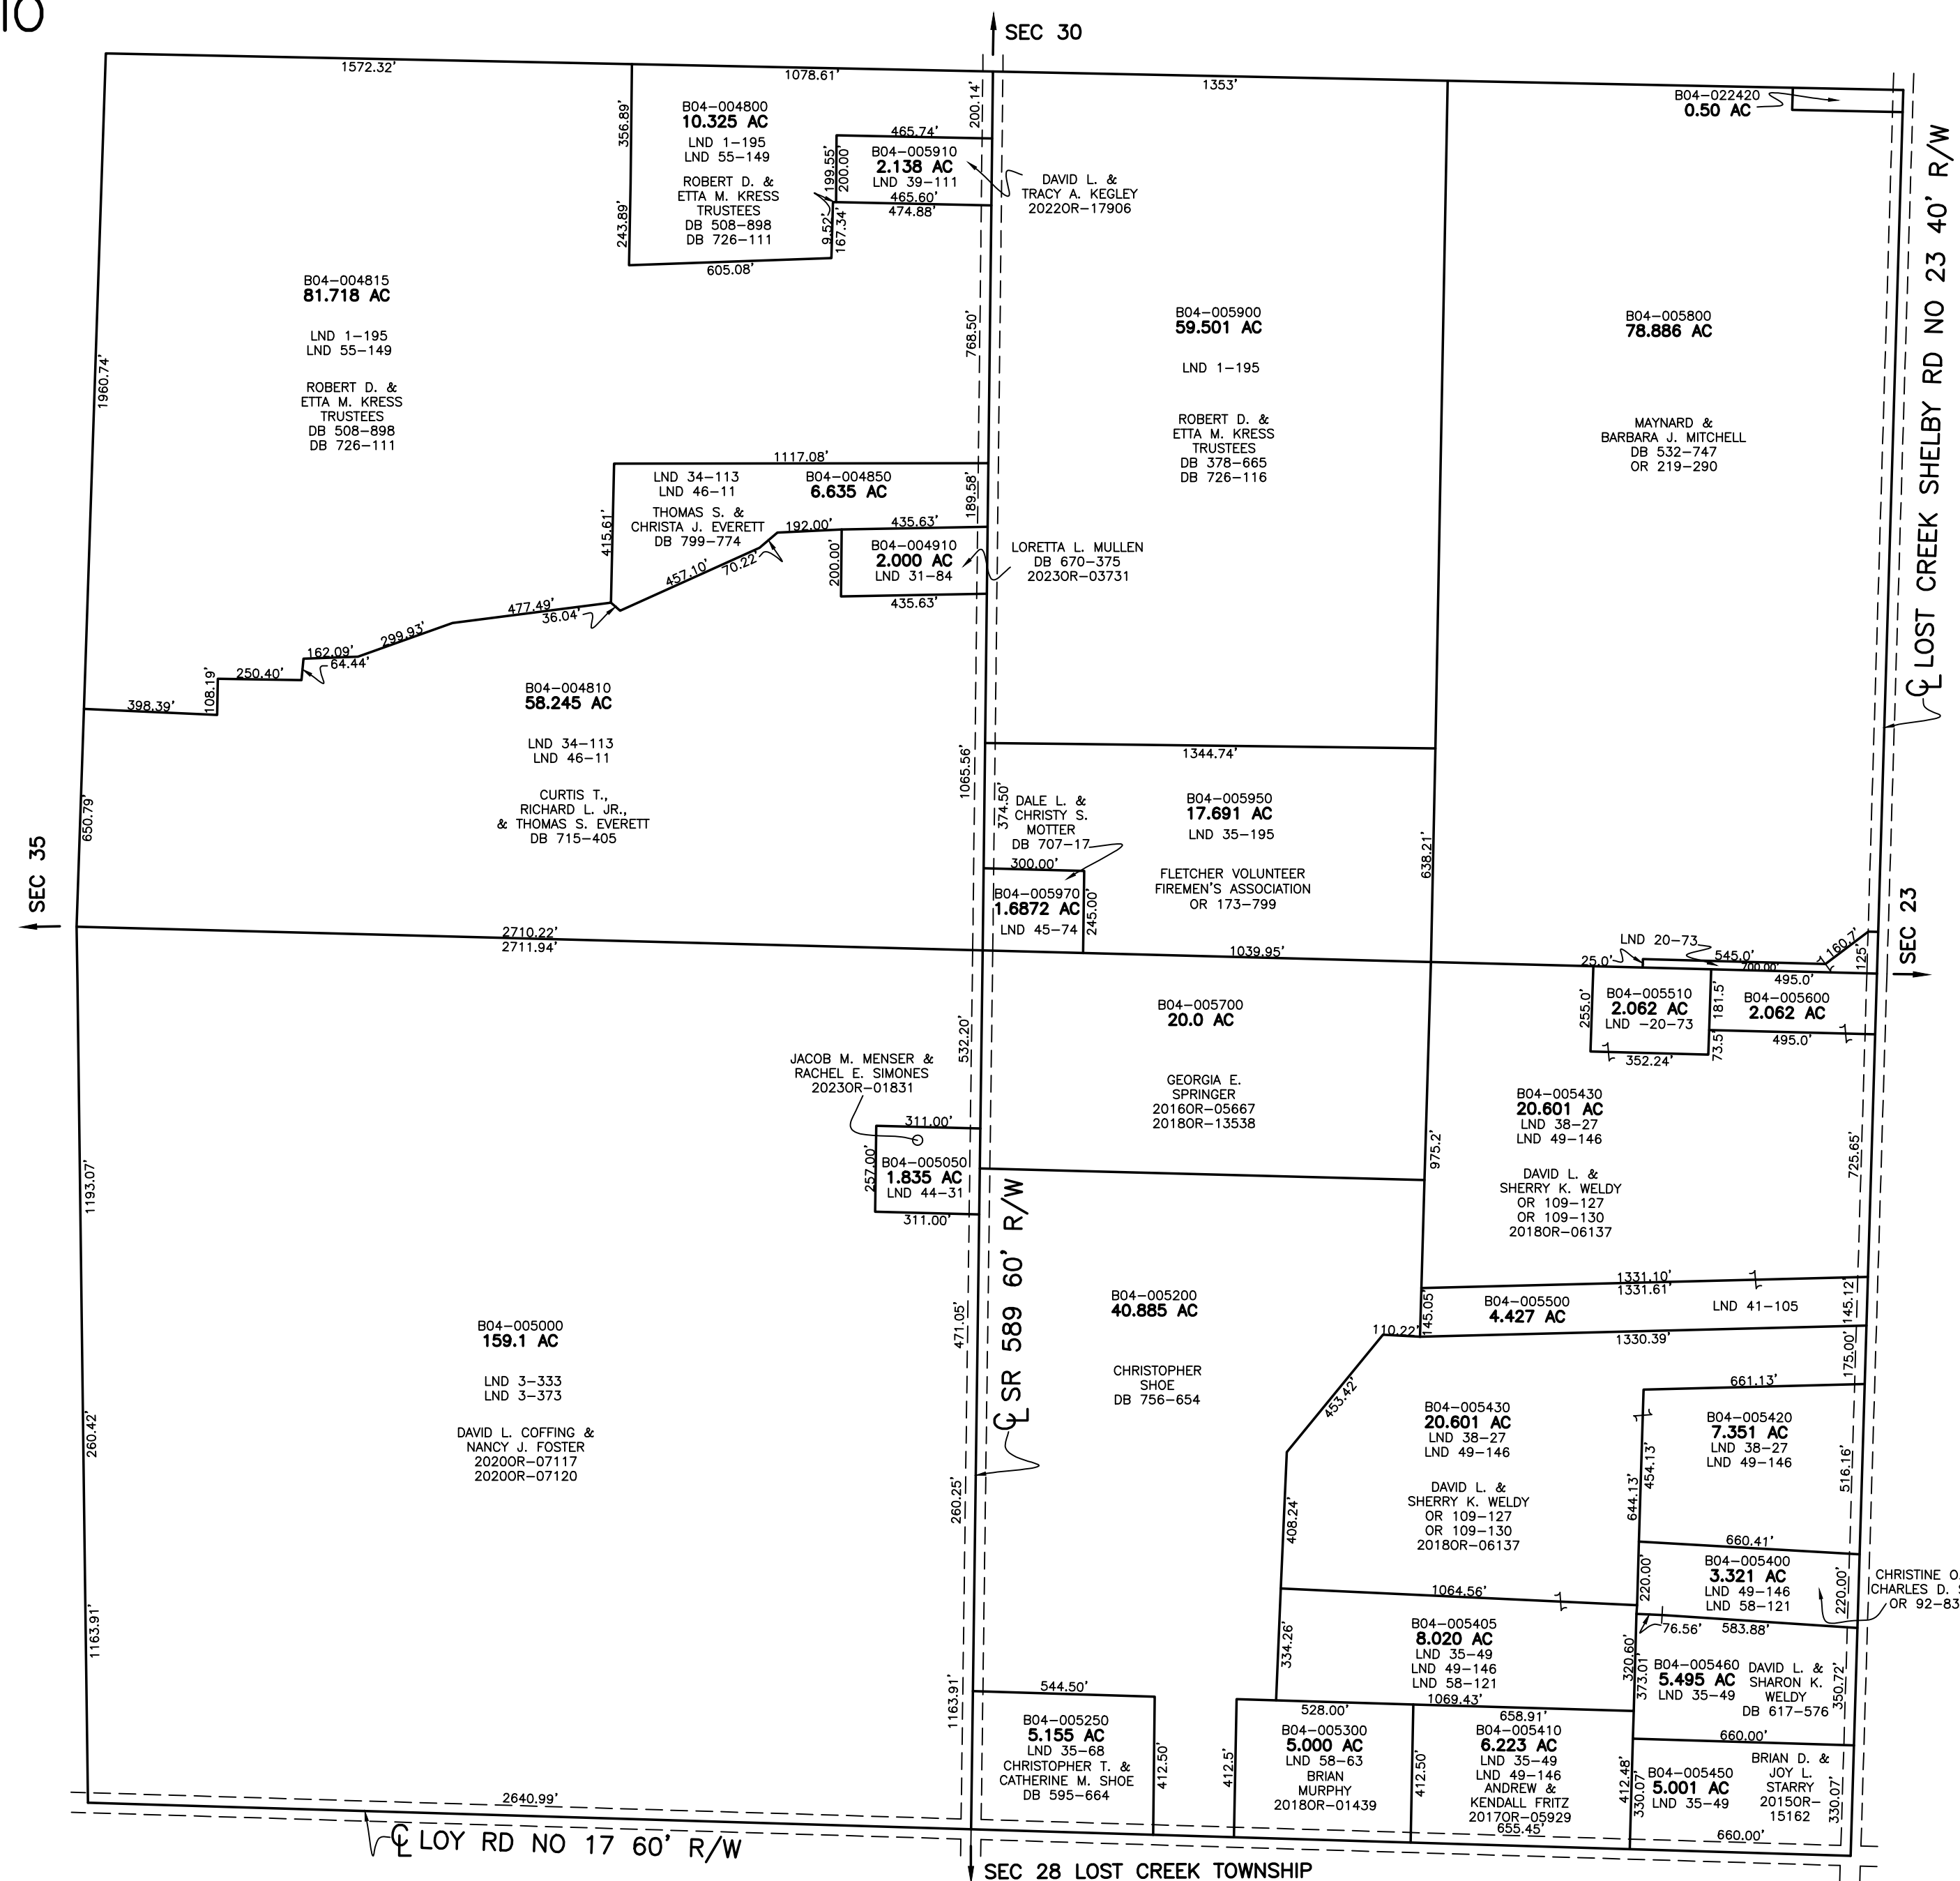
10

SEC 30

1572.32'
1078.61'
1353'

B04-004800
10.325 AC
LND 1-195
LND 55-149
ROBERT D. &
ETTA M. KRESS
TRUSTEES
DB 508-898
DB 726-111
356.89'
243.89'
605.08'

465.74'
B04-005910
2.138 AC
LND 39-111
465.60'
474.88'
199.55'
200.00'
9.52'
167.34'
200.14'

DAVID L. &
TRACY A. KEGLEY
2022OR-17906

B04-022420
0.50 AC

Ȼ LOST CREEK SHELBY RD NO 23 40' R/W

B04-004815
81.718 AC
LND 1-195
LND 55-149
ROBERT D. &
ETTA M. KRESS
TRUSTEES
DB 508-898
DB 726-111
1960.74'

768.50'

B04-005900
59.501 AC
LND 1-195
ROBERT D. &
ETTA M. KRESS
TRUSTEES
DB 378-665
DB 726-116

B04-005800
78.886 AC
MAYNARD &
BARBARA J. MITCHELL
DB 532-747
OR 219-290

1117.08'
LND 34-113
LND 46-11
B04-004850
6.635 AC
THOMAS S. &
CHRISTA J. EVERETT
DB 799-774
415.61'
189.58'
192.00'
435.63'
B04-004910
2.000 AC
LND 31-84
200.00'
435.63'
457.10'
70.22'

LORETTA L. MULLEN
DB 670-375
2023OR-03731

477.49'
36.04'
299.93'
162.09'
64.44'
250.40'
108.19'
398.39'

B04-004810
58.245 AC
LND 34-113
LND 46-11
CURTIS T.,
RICHARD L. JR.,
& THOMAS S. EVERETT
DB 715-405

1065.56'
1344.74'
374.50'
DALE L. &
CHRISTY S.
MOTTER
DB 707-17
300.00'
B04-005970
1.6872 AC
LND 45-74
245.00'

B04-005950
17.691 AC
LND 35-195
FLETCHER VOLUNTEER
FIREMEN'S ASSOCIATION
OR 173-799
638.21'

650.79'
SEC 35

2710.22'
2711.94'
1039.95'

LND 20-73
25.0'
545.0'
200.00'
160.7'
125'
495.0'
SEC 23
B04-005510
2.062 AC
LND -20-73
255.0'
181.5'
73.5'
352.24'
B04-005600
2.062 AC
495.0'

B04-005700
20.0 AC
GEORGIA E.
SPRINGER
2016OR-05667
2018OR-13538

JACOB M. MENSER &
RACHEL E. SIMONES
2023OR-01831
532.20'
311.00'
B04-005050
1.835 AC
LND 44-31
257.00'
311.00'

975.2'
B04-005430
20.601 AC
LND 38-27
LND 49-146
DAVID L. &
SHERRY K. WELDY
OR 109-127
OR 109-130
2018OR-06137
725.65'

1193.07'

Ȼ SR 589 60' R/W

1331.10'
1331.61'
B04-005500
4.427 AC
LND 41-105
145.05'
145.12'
110.22'
1330.39'

B04-005200
40.885 AC
CHRISTOPHER
SHOE
DB 756-654

B04-005000
159.1 AC
LND 3-333
LND 3-373
DAVID L. COFFING &
NANCY J. FOSTER
2020OR-07117
2020OR-07120

471.05'
453.42'
175.00'
661.13'
B04-005430
20.601 AC
LND 38-27
LND 49-146
DAVID L. &
SHERRY K. WELDY
OR 109-127
OR 109-130
2018OR-06137
B04-005420
7.351 AC
LND 38-27
LND 49-146
644.13'
454.13'
516.16'

260.42'
260.25'
408.24'

660.41'
B04-005400
3.321 AC
LND 49-146
LND 58-121
220.00'
220.00'
CHRISTINE O.
CHARLES D.
OR 92-83

1064.56'
76.56'
583.88'
B04-005405
8.020 AC
LND 35-49
LND 49-146
LND 58-121
1069.43'
334.26'
320.60'

1163.91'
1163.91'

B04-005460
5.495 AC
LND 35-49
373.01'
DAVID L. &
SHARON K.
WELDY
DB 617-576
350.72'

544.50'
B04-005250
5.155 AC
LND 35-68
CHRISTOPHER T. &
CATHERINE M. SHOE
DB 595-664
412.50'

528.00'
B04-005300
5.000 AC
LND 58-63
BRIAN
MURPHY
2018OR-01439
412.5'

658.91'
B04-005410
6.223 AC
LND 35-49
LND 49-146
ANDREW &
KENDALL FRITZ
2017OR-05929
412.50'
655.45'

660.00'
BRIAN D. &
JOY L.
STARRY
2015OR-
15162
B04-005450
5.001 AC
LND 35-49
412.48'
330.07'
330.07'
660.00'

2640.99'

Ȼ LOY RD NO 17 60' R/W

SEC 28 LOST CREEK TOWNSHIP